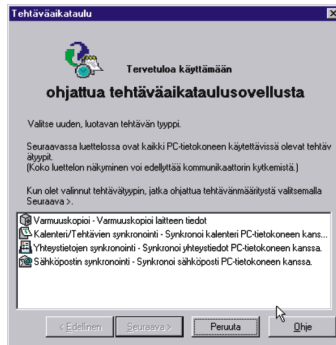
Tehtäväaikataulu

Tervetuloa käyttämään

ohjattua tehtäväaikataulusovellusta

Valitse uuden, luotavan tehtävän tyyppi.

Seuraavassa luettelossa ovat kaikki PC-tietokoneen käytettävissä olevat tehtäv äyypit.
(Koko luettelon näkyminen voi edellyttää kommunikaattorin kytkemistä.)

Kun olet valinnut tehtävätyypin, jatka ohjattua tehtävänmääritystä valitsemalla Seuraava >.

Varmuuskopioi - Varmuuskopioi laitteen tiedot
Kalenteri/Tehtävien synkronointi - Synkronoi kalenteri PC-tietokoneen kans...
Yhteystietojen synkronointi - Synkronoi yhteystiedot PC-tietokoneen kanssa.
Sähköpostin synkronointi - Synkronoi sähköposti PC-tietokoneen kanssa.

< Edellinen | Seuraava > | Peruuta | Ohje